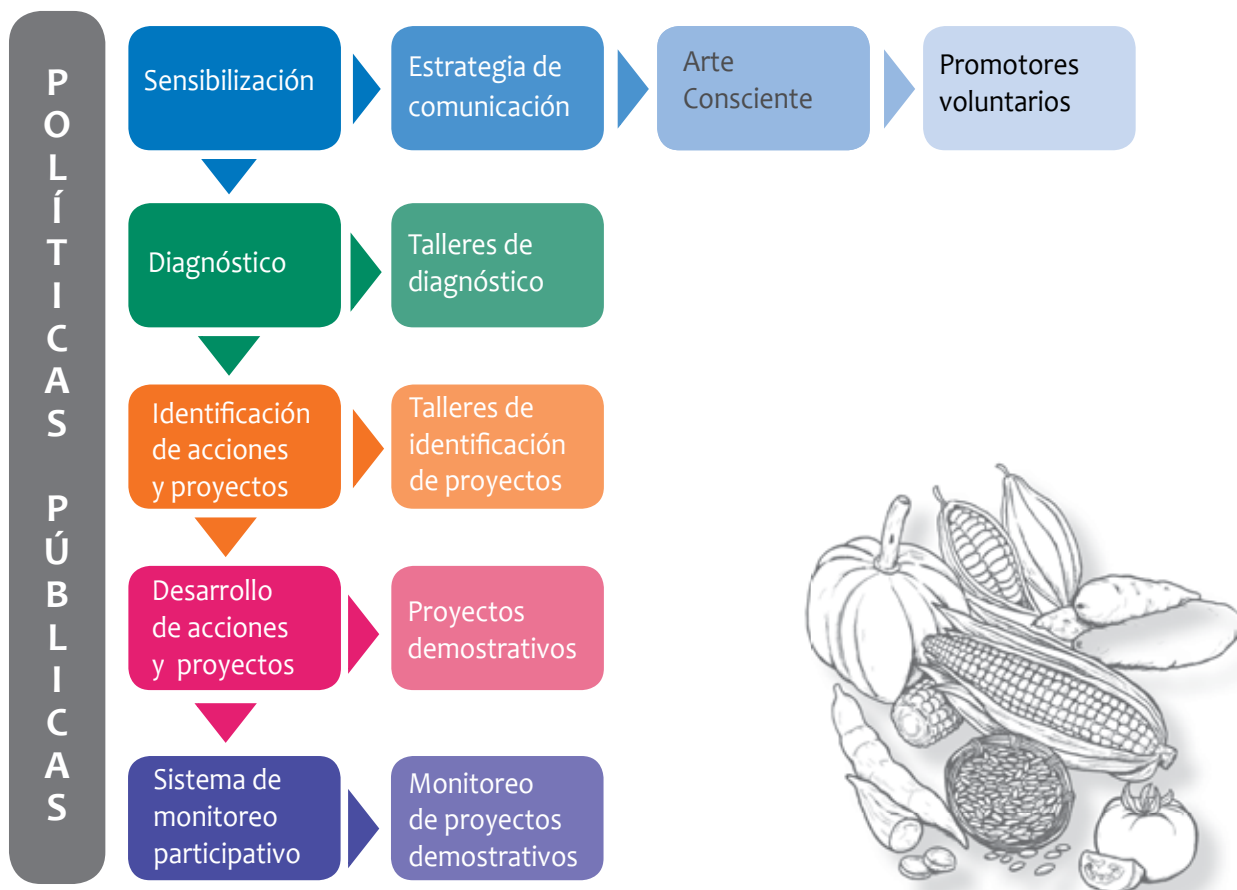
POLÍTICAS PÚBLICAS

Sensibilización

Estrategia de comunicación

Arte Consciente

Promotores voluntarios

Diagnóstico

Talleres de diagnóstico

Identificación de acciones y proyectos

Talleres de identificación de proyectos

Desarrollo de acciones y proyectos

Proyectos demostrativos

Sistema de monitoreo participativo

Monitoreo de proyectos demostrativos